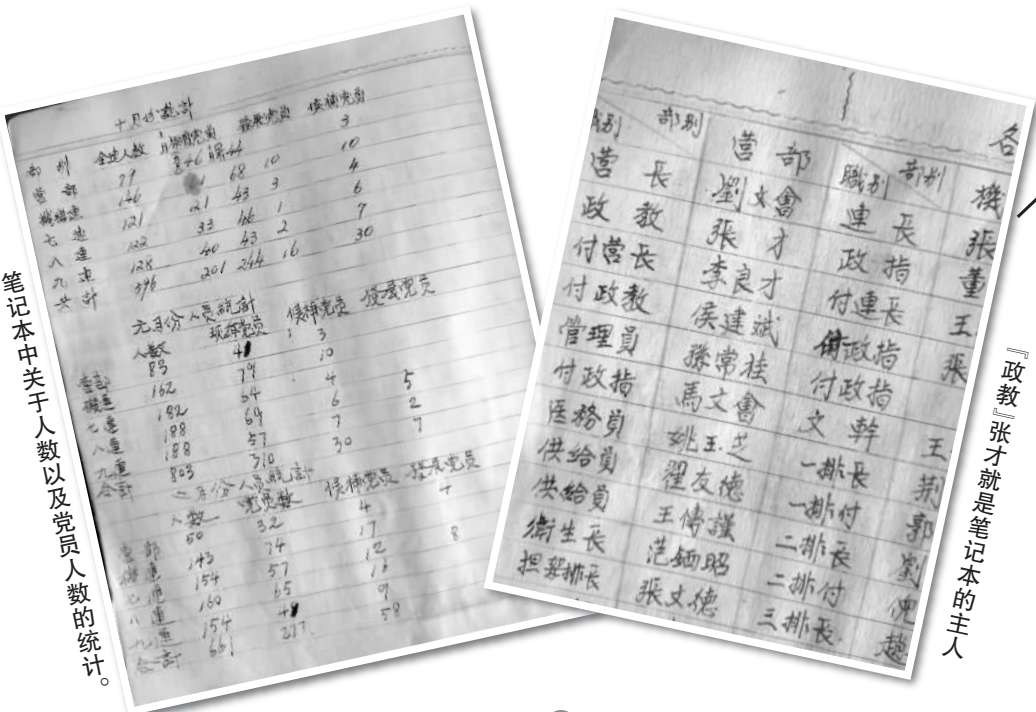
十月份統計

| 部別 | 全連人數 | 黨員 | 候補黨員 | 發展黨員 | 候補黨員 |
|---|---|---|---|---|---|
| 營部 | 79 | | 68 | 10 | 3 |
| 機槍連 | 146 | 21 | 43 | 3 | 10 |
| 七連 | 121 | 33 | 66 | 1 | 4 |
| 八連 | 122 | 40 | 43 | 2 | 6 |
| 九連 | 128 | | | | 7 |
| 共計 | 596 | 201 | 244 | 16 | 30 |

九月份人員統計

| | 人數 | 現有黨員 | 候補黨員 | 發展黨員 |
|---|---|---|---|---|
| 營部 | 83 | 41 | 3 | |
| 機連 | 162 | 79 | 10 | |
| 七連 | 182 | 64 | 4 | 5 |
| 八連 | 188 | 69 | 6 | 2 |
| 九連 | 188 | 57 | 7 | 7 |
| 合計 | 803 | 310 | 30 | |

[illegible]月份人員統計

| | 人數 | 黨員數 | 候補黨員 | 發展黨員 |
|---|---|---|---|---|
| 營部 | 60 | 32 | 4 | 4 |
| 機連 | 143 | 74 | 17 | 8 |
| 七連 | 154 | 57 | 12 | |
| 八連 | 160 | 65 | 16 | |
| 九連 | 154 | 4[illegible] | 9 | |
| 合計 | 661 | 277 | 58 | |

笔记本中关于人数以及党员人数的统计。

| 職別 | 部別 | 營部 | 職別 | 部別 | 機 |
|---|---|---|---|---|---|
| 營長 | | 劉文會 | 連長 | | 張 |
| 政教 | | 張才 | 政指 | | 董 |
| 付營長 | | 李良才 | 付連長 | | 王 |
| 付政教 | | 侯建斌 | 付政指 | | 張 |
| 管理員 | | 孫常桂 | 付政指 | | |
| 付政指 | | 馬文會 | 文幹 | | 王 |
| 医務員 | | 姚玉芝 | 一排長 | | 郭 |
| 供給員 | | 翟友德 | 一排付 | | 郭 |
| 供給員 | | 王傳讓 | 二排長 | | 劉 |
| 衛生長 | | 范錫昭 | 二排付 | | 兜 |
| 担架排長 | | 張文德 | 三排長 | | 趙 |

各

『政教』张才就是笔记本的主人